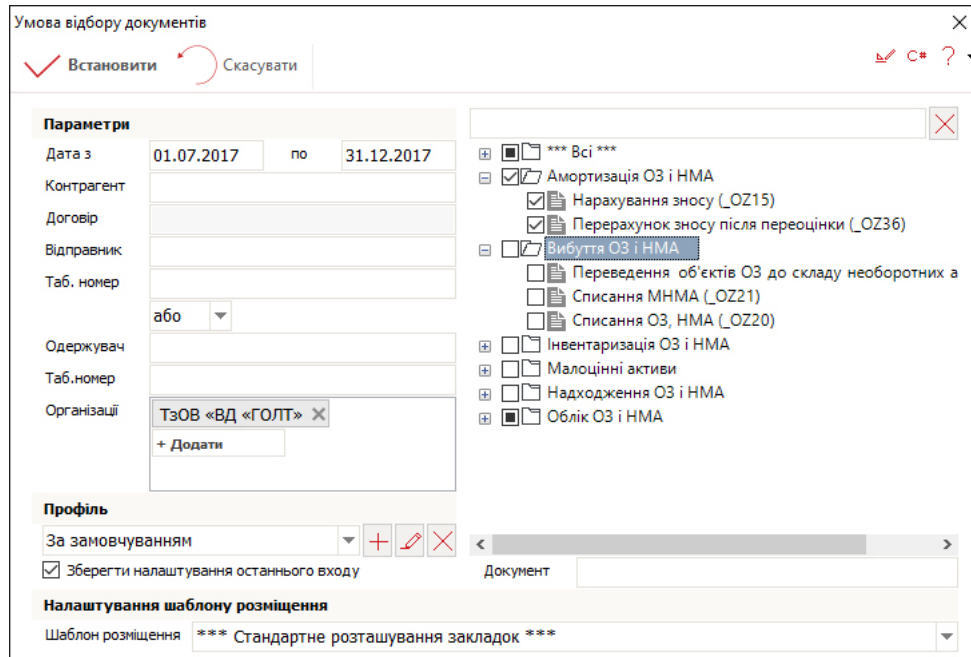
Умова відбору документів

Встановити
Скасувати

С#
?

Параметри
Дата з 01.07.2017 по 31.12.2017
Контрагент
Договір
Відправник
Таб. номер
або
Одержувач
Таб.номер
Організації
ТзОВ «ВД «ГОЛТ»
+ Додати

Профіль
За замовчуванням
Зберегти налаштування останнього входу

*** Всі ***
Амортизація ОЗ і НМА
Нарахування зносу (_OZ15)
Перерахунок зносу після переоцінки (_OZ36)
Вибуття ОЗ і НМА
Переведення об'єктів ОЗ до складу необоротних а
Списання МНМА (_OZ21)
Списання ОЗ, НМА (_OZ20)
Інвентаризація ОЗ і НМА
Малоцінні активи
Надходження ОЗ і НМА
Облік ОЗ і НМА

Документ

Налаштування шаблону розміщення
Шаблон розміщення *** Стандартне розташування закладок ***